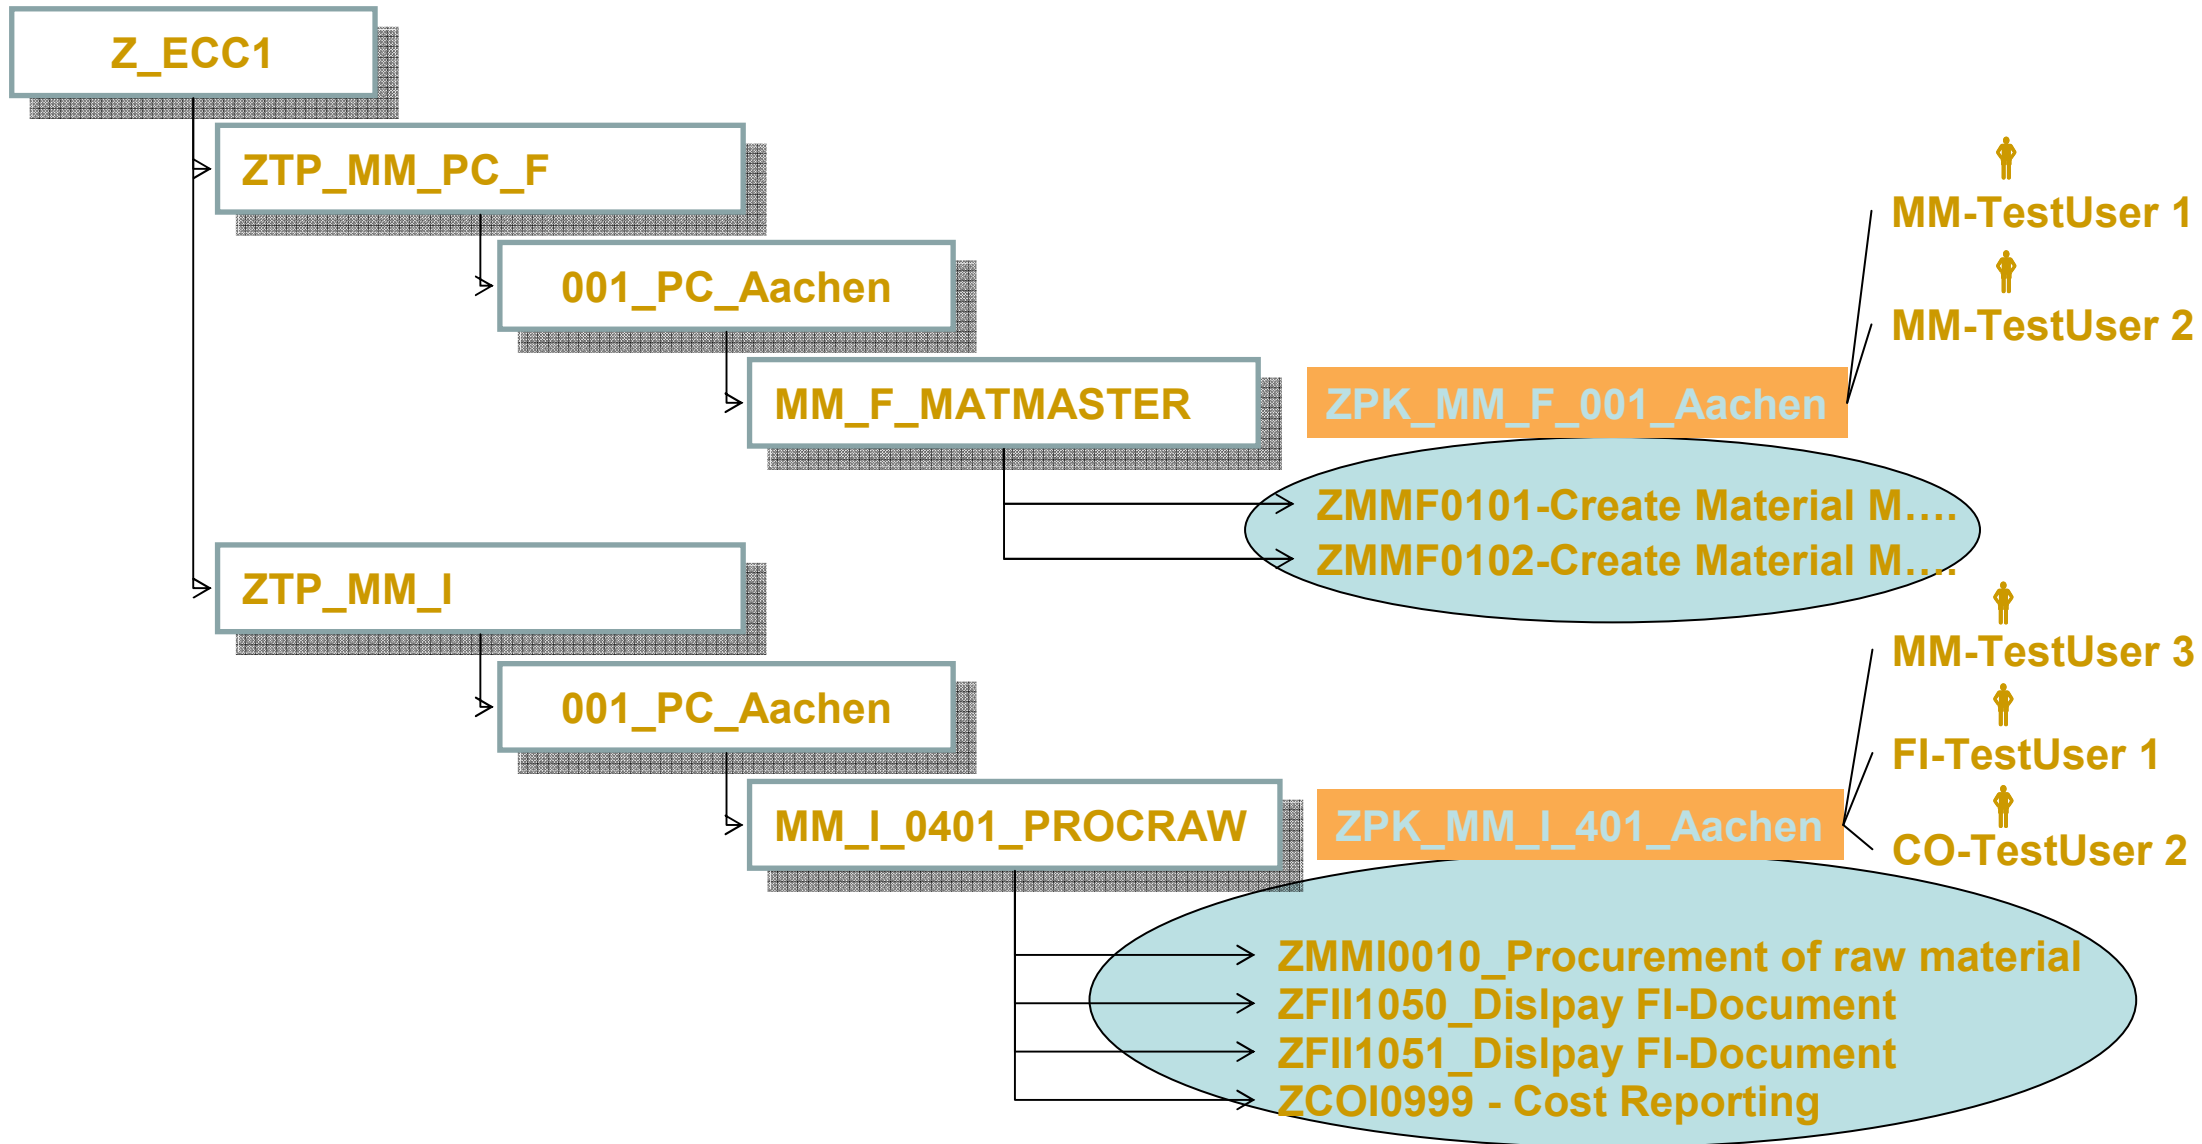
Z_ECC1

ZTP_MM_PC_F

001_PC_Aachen

MM_F_MATMASTER

ZPK_MM_F_001_Aachen

MM-TestUser 1

MM-TestUser 2

ZMMF0101-Create Material M….

ZMMF0102-Create Material M….

ZTP_MM_I

001_PC_Aachen

MM_I_0401_PROCRAW

ZPK_MM_I_401_Aachen

MM-TestUser 3

FI-TestUser 1

CO-TestUser 2

ZMMI0010_Procurement of raw material

ZFII1050_Dislpay FI-Document

ZFII1051_Dislpay FI-Document

ZCOI0999 - Cost Reporting